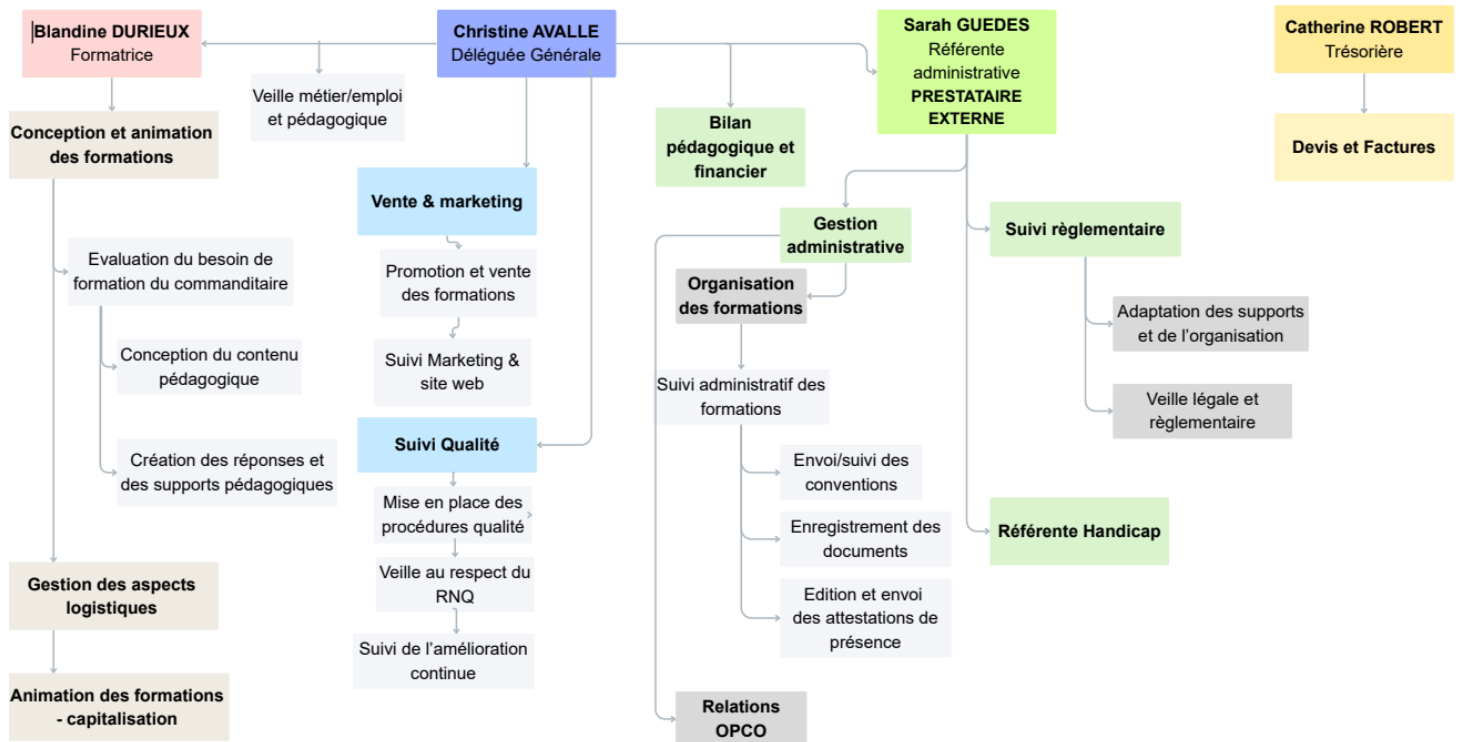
Blandine DURIEUX
Formatrice

Christine AVALLE
Déléguée Générale

Sarah GUEDES
Référente administrative
PRESTATAIRE EXTERNE

Catherine ROBERT
Trésorière

Veille métier/emploi et pédagogique

Conception et animation des formations

Evaluation du besoin de formation du commanditaire

Conception du contenu pédagogique

Création des réponses et des supports pédagogiques

Gestion des aspects logistiques

Animation des formations - capitalisation

Vente & marketing

Promotion et vente des formations

Suivi Marketing & site web

Suivi Qualité

Mise en place des procédures qualité

Veille au respect du RNQ

Suivi de l'amélioration continue

Bilan pédagogique et financier

Gestion administrative

Organisation des formations

Suivi administratif des formations

Envoi/suivi des conventions

Enregistrement des documents

Edition et envoi des attestations de présence

Relations OPCO

Suivi règlementaire

Adaptation des supports et de l'organisation

Veille légale et règlementaire

Référente Handicap

Devis et Factures